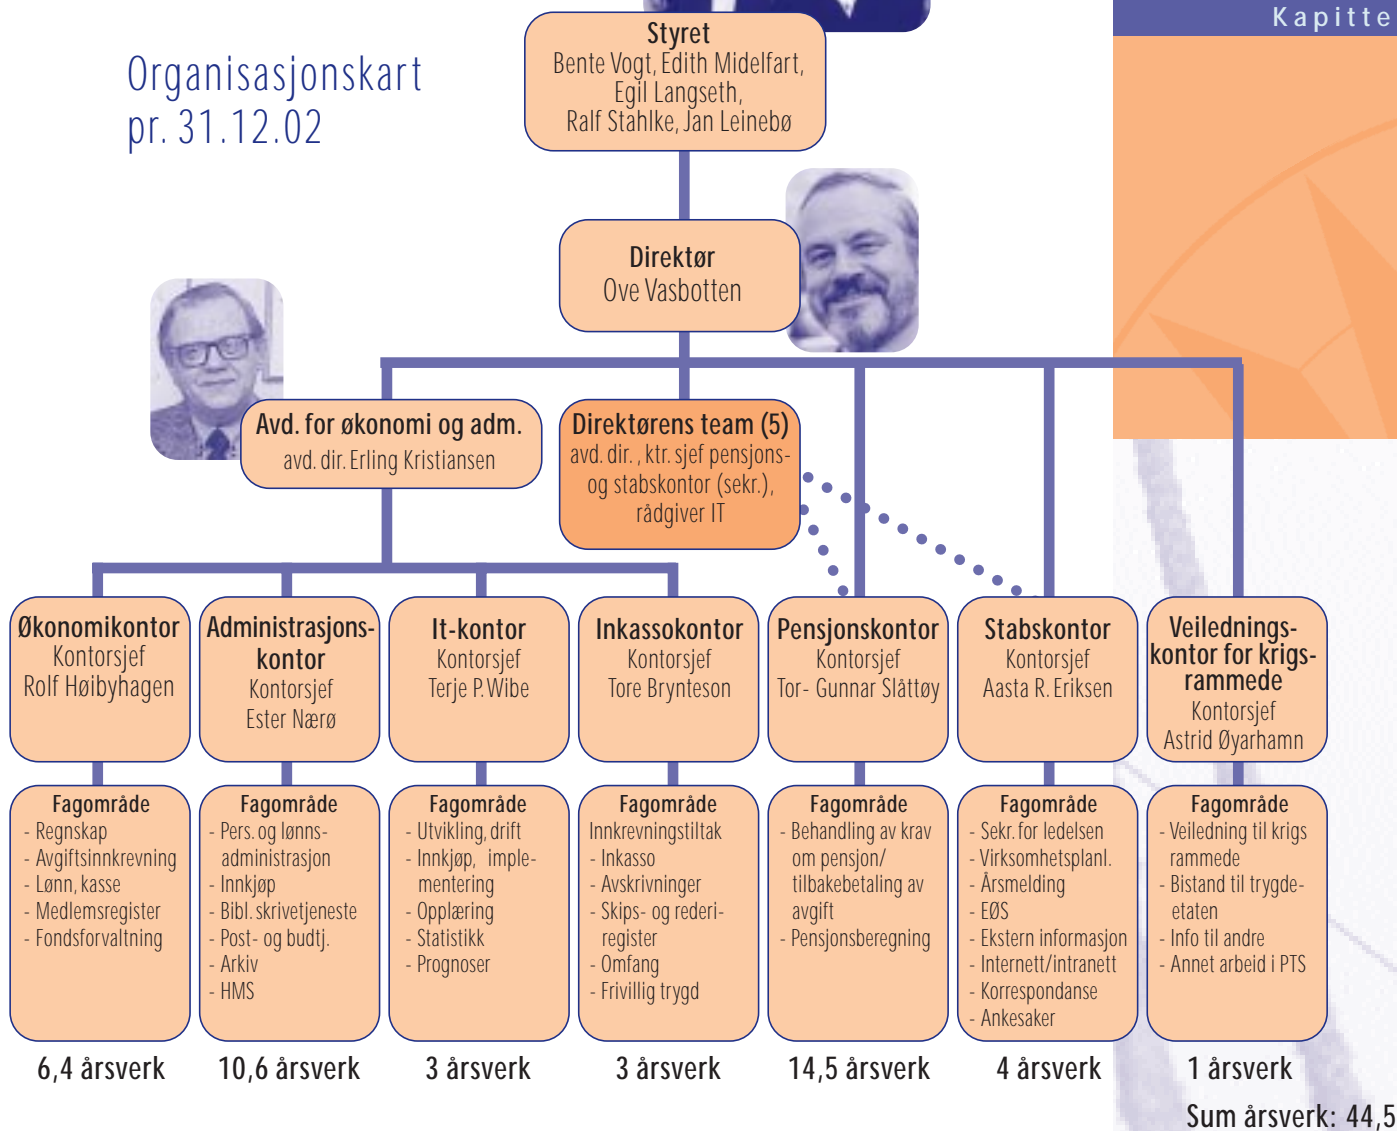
Kapitte

Organisasjonskart pr. 31.12.02

Styret
Bente Vogt, Edith Midelfart, Egil Langseth, Ralf Stahlke, Jan Leinebø

Direktør
Ove Vasbotten

Avd. for økonomi og adm.
avd. dir. Erling Kristiansen

Direktørens team (5)
avd. dir., ktr. sjef pensjons- og stabskontor (sekr.), rådgiver IT

Økonomikontor
Kontorsjef
Rolf Høibyhagen

Administrasjonskontor
Kontorsjef
Ester Nærø

It-kontor
Kontorsjef
Terje P. Wibe

Inkassokontor
Kontorsjef
Tore Brynteson

Pensjonskontor
Kontorsjef
Tor- Gunnar Slåttøy

Stabskontor
Kontorsjef
Aasta R. Eriksen

Veiledningskontor for krigsrammede
Kontorsjef
Astrid Øyarhamn

Fagområde
- Regnskap
- Avgiftsinnkrevning
- Lønn, kasse
- Medlemsregister
- Fondsforvaltning

Fagområde
- Pers. og lønnsadministrasjon
- Innkjøp
- Bibl. skrivetjeneste
- Post- og budtj.
- Arkiv
- HMS

Fagområde
- Utvikling, drift
- Innkjøp, implementering
- Opplæring
- Statistikk
- Prognoser

Fagområde
Innkrevningstiltak
- Inkasso
- Avskrivninger
- Skips- og rederiregister
- Omfang
- Frivillig trygd

Fagområde
- Behandling av krav om pensjon/ tilbakebetaling av avgift
- Pensjonsberegning

Fagområde
- Sekr. for ledelsen
- Virksomhetsplanl.
- Årsmelding
- EØS
- Ekstern informasjon
- Internett/intranett
- Korrespondanse
- Ankesaker

Fagområde
- Veiledning til krigs rammede
- Bistand til trygdeetaten
- Info til andre
- Annet arbeid i PTS

6,4 årsverk
10,6 årsverk
3 årsverk
3 årsverk
14,5 årsverk
4 årsverk
1 årsverk

Sum årsverk: 44,5